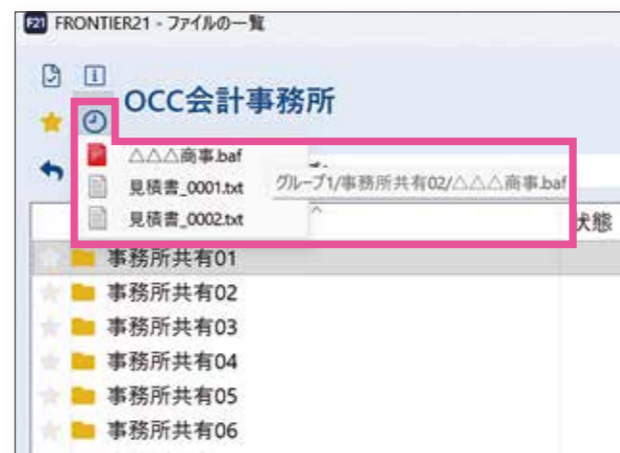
F21 FRONTIER21 - ファイルの一覧

OCC会計事務所

△△△商事.baf
見積書_0001.txt
見積書_0002.txt

グループ1/事務所共有02/△△△商事.baf

状態

事務所共有01
事務所共有02
事務所共有03
事務所共有04
事務所共有05
事務所共有06